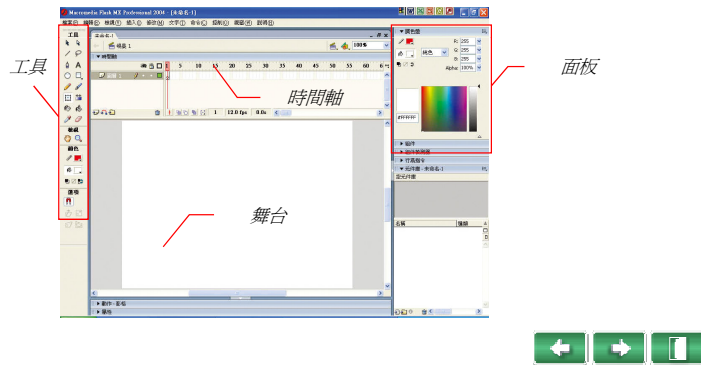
Macromedia Flash MX Professional 2004 - [未命名-1]

檔案(F) 編輯(E) 檢視(V) 插入(I) 修改(M) 文字(T) 命令(C) 控制(O) 視窗(W) 說明(H)

工具

檢視

顏色

選項

未命名-1

場景 1

100%

時間軸

圖層 1

1 5 10 15 20 25 30 35 40 45 50 55 60 65

1 12.0 fps 0.0s

工具

時間軸

舞台

面板

混色器

純色

R: 255

G: 255

B: 255

Alpha: 100%

#FFFFFF

元件

組件檢測器

行為指令

元件庫 - 未命名-1

名稱

種類

動作 - 影格

屬性